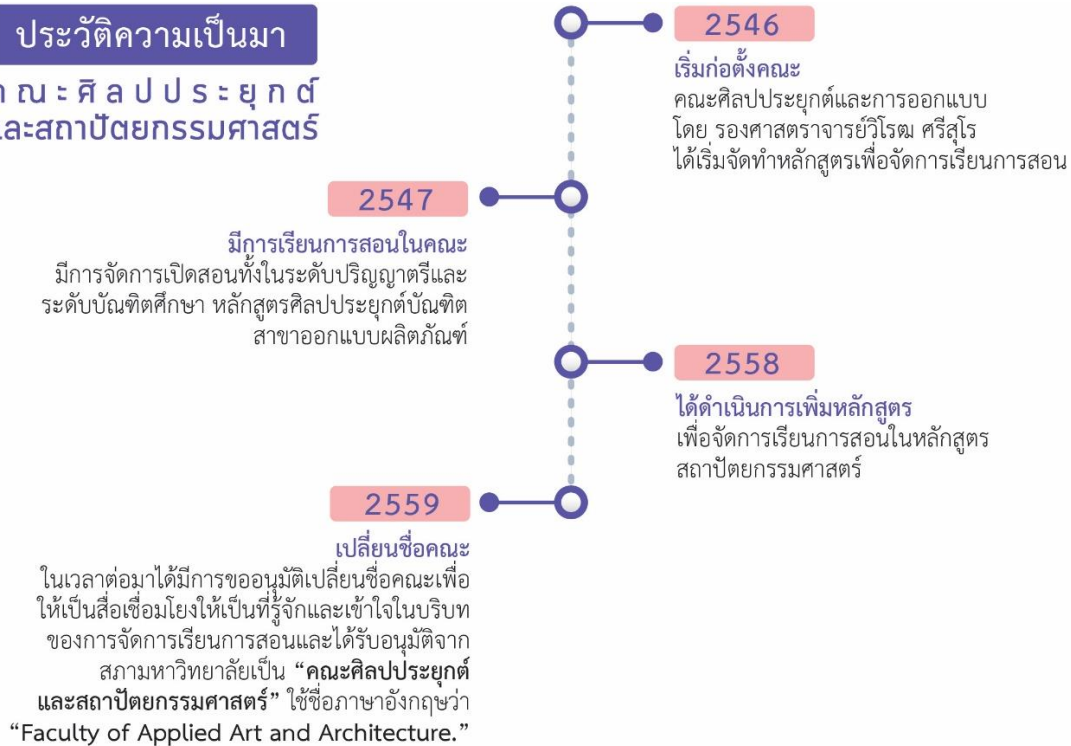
ประวัติความเป็นมา

ณะศิลประยุกต์
และสถาปัตยกรรมศาสตร์

2546

เริ่มก่อตั้งคณะ
คณะศิลปประยุกต์และการออกแบบ โดย รองศาสตราจารย์วิโรฒ ศรีสุโร ได้เริ่มจัดทำหลักสูตรเพื่อจัดการเรียนการสอน

2547

มีการเรียนการสอนในคณะ
มีการจัดการเปิดสอนทั้งในระดับปริญญาตรีและระดับบัณฑิตศึกษา หลักสูตรศิลปประยุกต์บัณฑิต สาขาออกแบบผลิตภัณฑ์

2558

ได้ดำเนินการเพิ่มหลักสูตร
เพื่อจัดการเรียนการสอนในหลักสูตรสถาปัตยกรรมศาสตร์

2559

เปลี่ยนชื่อคณะ
ในเวลาต่อมาได้มีการขออนุมัติเปลี่ยนชื่อคณะเพื่อให้เป็นสื่อเชื่อมโยงให้เป็นที่รู้จักและเข้าใจในบริบทของการจัดการเรียนการสอนและได้รับอนุมัติจากสภามหาวิทยาลัยเป็น "คณะศิลปประยุกต์และสถาปัตยกรรมศาสตร์" ใช้ชื่อภาษาอังกฤษว่า "Faculty of Applied Art and Architecture."